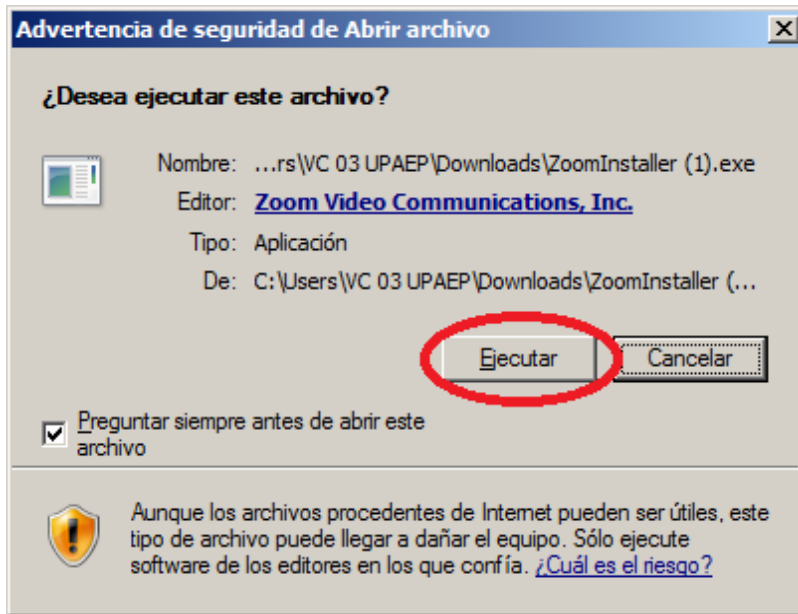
Advertencia de seguridad de Abrir archivo

X

¿Desea ejecutar este archivo?

Nombre: ...rs\VC 03 UPAEP\Downloads\ZoomInstaller (1).exe

Editor: Zoom Video Communications, Inc.

Tipo: Aplicación

De: C:\Users\VC 03 UPAEP\Downloads\ZoomInstaller (...

Ejecutar

Cancelar

Preguntar siempre antes de abrir este archivo

Aunque los archivos procedentes de Internet pueden ser útiles, este tipo de archivo puede llegar a dañar el equipo. Sólo ejecute software de los editores en los que confía. ¿Cuál es el riesgo?